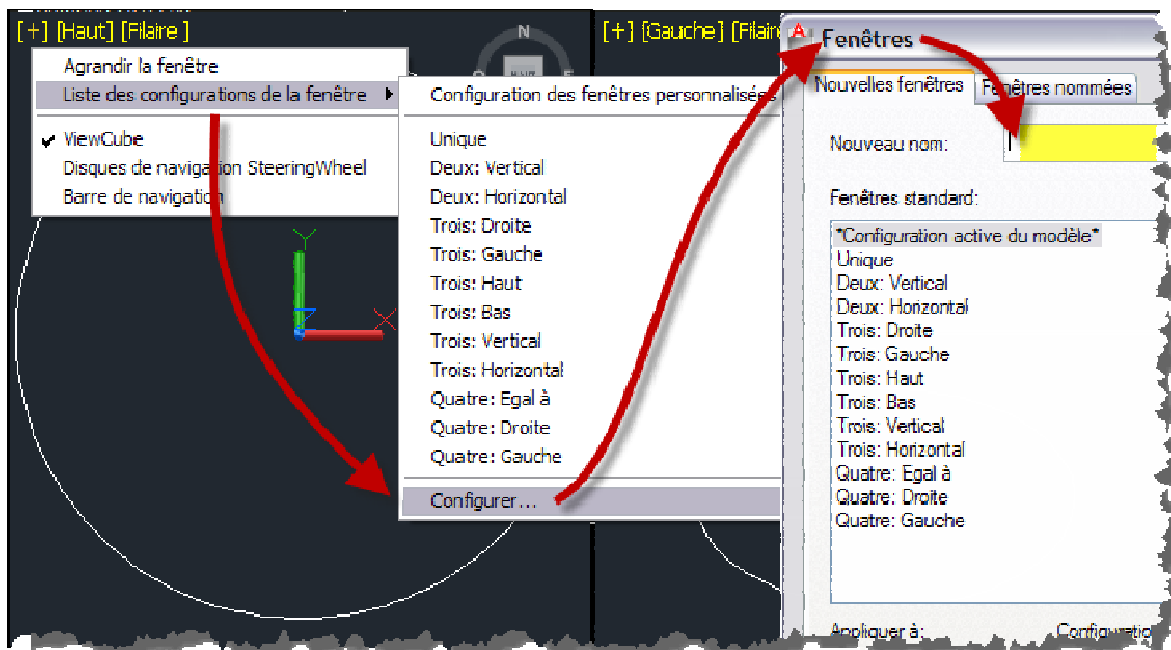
[+] [Haut] [Filaire]

Agrandir la fenêtre
Liste des configurations de la fenêtre
ViewCube
Disques de navigation SteeringWheel
Barre de navigation

Configuration des fenêtres personnalisées
Unique
Deux: Vertical
Deux: Horizontal
Trois: Droite
Trois: Gauche
Trois: Haut
Trois: Bas
Trois: Vertical
Trois: Horizontal
Quatre: Egal à
Quatre: Droite
Quatre: Gauche
Configurer ...

[+] [Gauche] [Filaire

N
S

Fenêtres
Nouvelles fenêtres
Fenêtres nommées
Nouveau nom:
Fenêtres standard:
*Configuration active du modèle*
Unique
Deux: Vertical
Deux: Horizontal
Trois: Droite
Trois: Gauche
Trois: Haut
Trois: Bas
Trois: Vertical
Trois: Horizontal
Quatre: Egal à
Quatre: Droite
Quatre: Gauche
Appliquer à:
Configuratio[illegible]